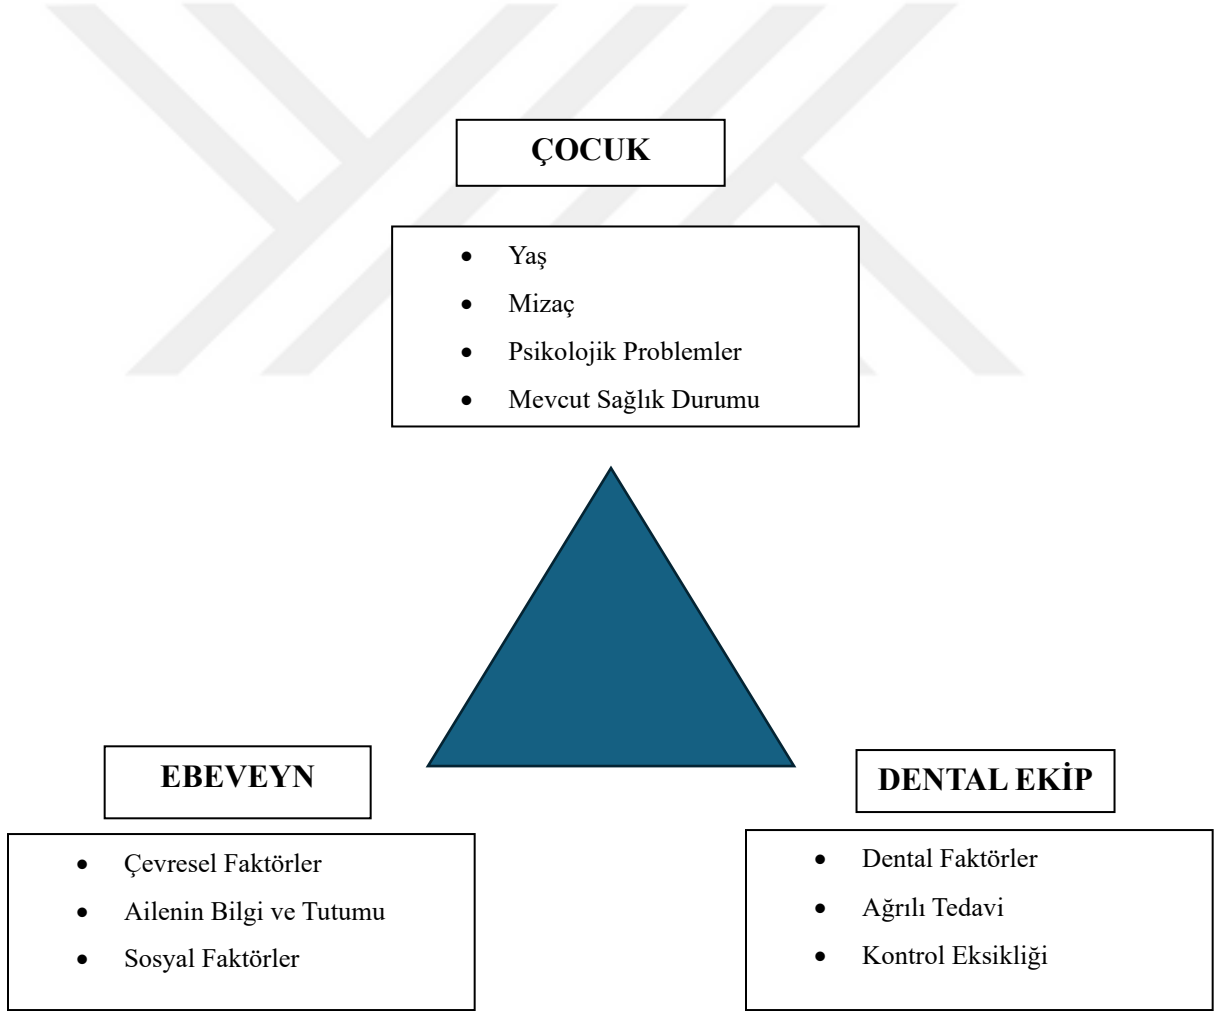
ÇOCUK

- Yaş
- Mizaç
- Psikolojik Problemler
- Mevcut Sağlık Durumu

EBEVEYN

- Çevresel Faktörler
- Ailenin Bilgi ve Tutumu
- Sosyal Faktörler

DENTAL EKİP

- Dental Faktörler
- Ağrılı Tedavi
- Kontrol Eksikliği